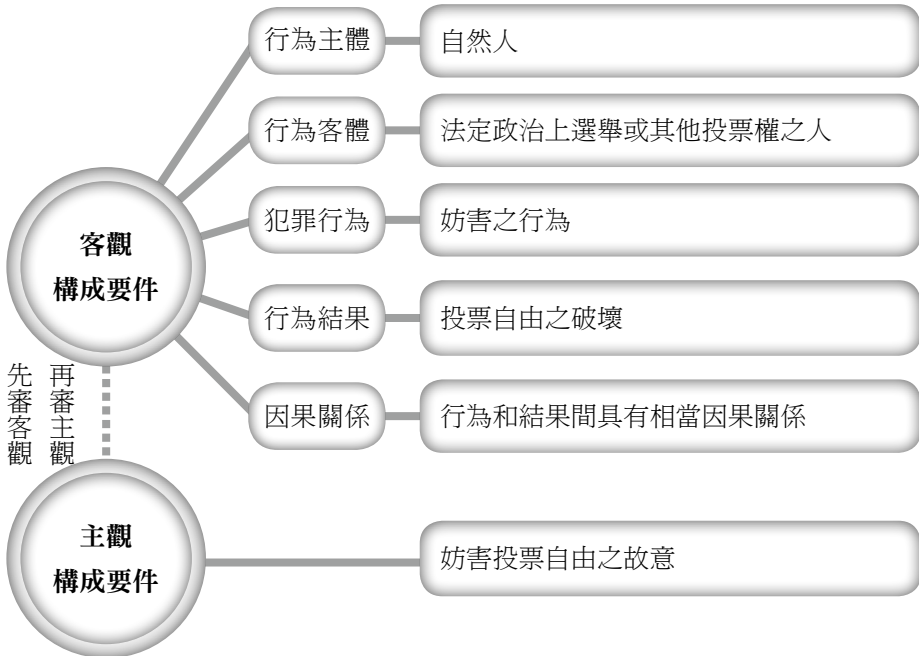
客觀
構成要件

行為主體
自然人

行為客體
法定政治上選舉或其他投票權之人

犯罪行為
妨害之行為

行為結果
投票自由之破壞

因果關係
行為和結果間具有相當因果關係

先審客觀
再審主觀

主觀
構成要件

妨害投票自由之故意